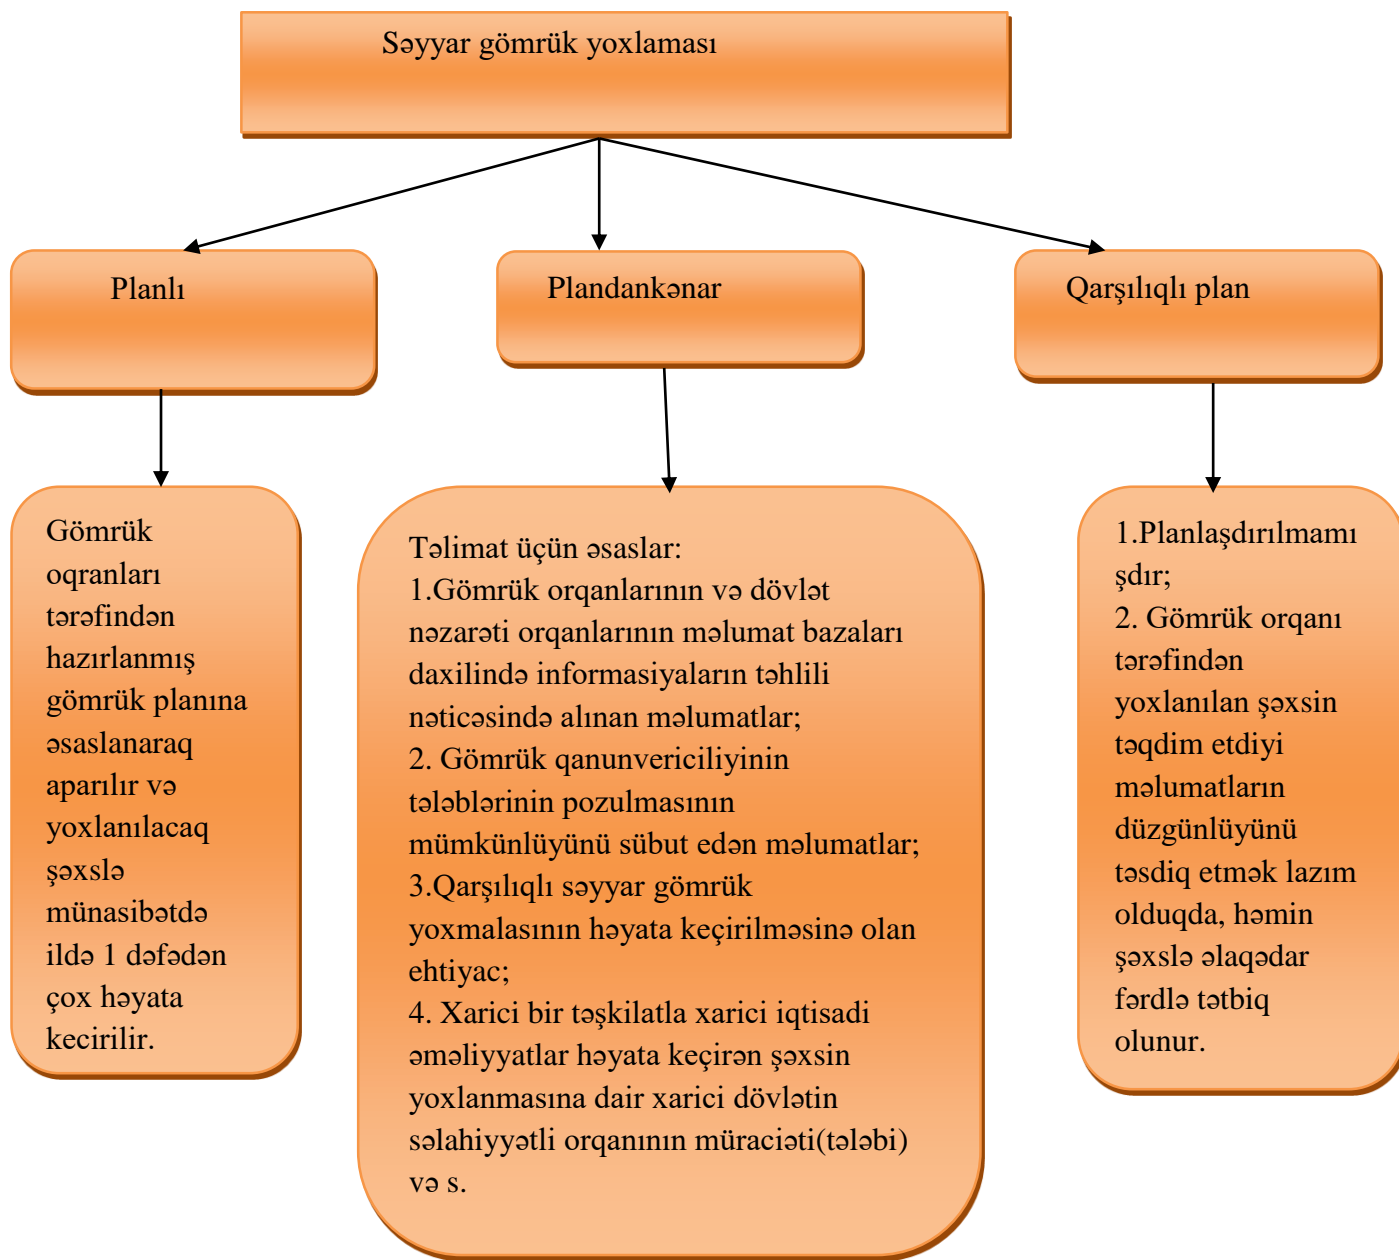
Səyyar gömrük yoxlaması

Planlı

Plandankənar

Qarşılıqlı plan

Gömrük oqranları tərəfindən hazırlanmış gömrük planına əsaslanaraq aparılır və yoxlanılacaq şəxslə münasibətdə ildə 1 dəfədən çox həyata kecirilir.

Təlimat üçün əsaslar:
1.Gömrük orqanlarının və dövlət nəzarəti orqanlarının məlumat bazaları daxilində informasiyaların təhlili nəticəsində alınan məlumatlar;
2. Gömrük qanunvericiliyinin tələblərinin pozulmasının mümkünlüyünü sübut edən məlumatlar;
3.Qarşılıqlı səyyar gömrük yoxmalasının həyata keçirilməsinə olan ehtiyac;
4. Xarici bir təşkilatla xarici iqtisadi əməliyyatlar həyata keçirən şəxsin yoxlanmasına dair xarici dövlətin səlahiyyətli orqanının müraciəti(tələbi) və s.

1.Planlaşdırılmamışdır;
2. Gömrük orqanı tərəfindən yoxlanılan şəxsin təqdim etdiyi məlumatların düzgünlüyünü təsdiq etmək lazım olduqda, həmin şəxslə əlaqədar fərdlə tətbiq olunur.